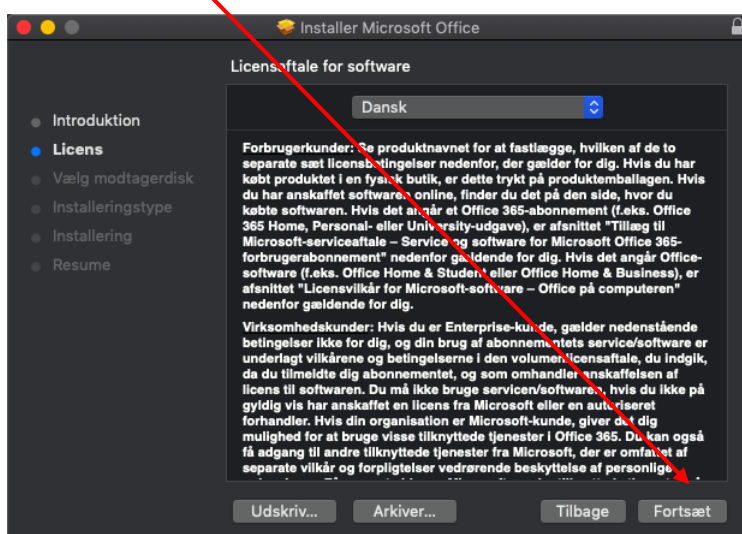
Installer Microsoft Office

Licensaftale for software

Introduktion
Licens
Vælg modtagerdisk
Installeringstype
Installering
Resume

Dansk

Forbrugerkunder: Se produktnavnet for at fastlægge, hvilken af de to separate sæt licensbetingelser nedenfor, der gælder for dig. Hvis du har købt produktet i en fysisk butik, er dette trykt på produktemballagen. Hvis du har anskaffet softwaren online, finder du det på den side, hvor du købte softwaren. Hvis det angår et Office 365-abonnement (f.eks. Office 365 Home, Personal- eller University-udgave), er afsnittet "Tillæg til Microsoft-serviceaftale – Service og software for Microsoft Office 365-forbrugerabonnement" nedenfor gældende for dig. Hvis det angår Office-software (f.eks. Office Home & Student eller Office Home & Business), er afsnittet "Licensvilkår for Microsoft-software – Office på computeren" nedenfor gældende for dig.

Virksomhedskunder: Hvis du er Enterprise-kunde, gælder nedenstående betingelser ikke for dig, og din brug af abonnementets service/software er underlagt vilkårene og betingelserne i den volumenlicensaftale, du indgik, da du tilmeldte dig abonnementet, og som omhandler anskaffelsen af licens til softwaren. Du må ikke bruge servicen/softwaren, hvis du ikke på gyldig vis har anskaffet en licens fra Microsoft eller en autoriseret forhandler. Hvis din organisation er Microsoft-kunde, giver det dig mulighed for at bruge visse tilknyttede tjenester i Office 365. Du kan også få adgang til andre tilknyttede tjenester fra Microsoft, der er omfattet af separate vilkår og forpligtelser vedrørende beskyttelse af personlige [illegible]

Udskriv... Arkiver... Tilbage Fortsæt